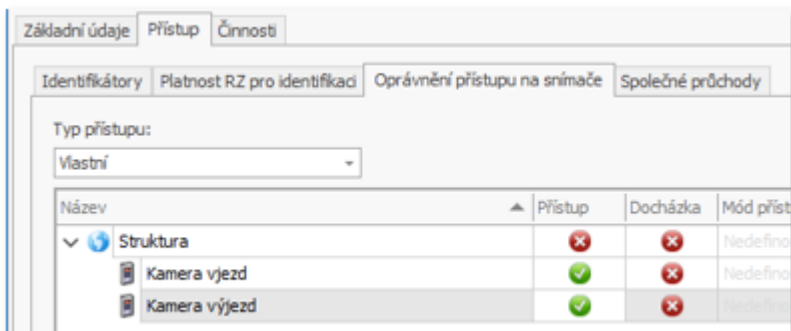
Základní údaje | Přístup | Činnosti

Identifikátory | Platnost RZ pro identifikaci | Oprávnění přístupu na snímače | Společné průchody

Typ přístupu:

Vlastní

| Název | Přístup | Docházka | Mód příst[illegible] |
|---|---|---|---|
| Struktura | | | Nedefino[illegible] |
| Kamera vjezd | | | Nedefino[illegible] |
| Kamera výjezd | | | Nedefino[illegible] |